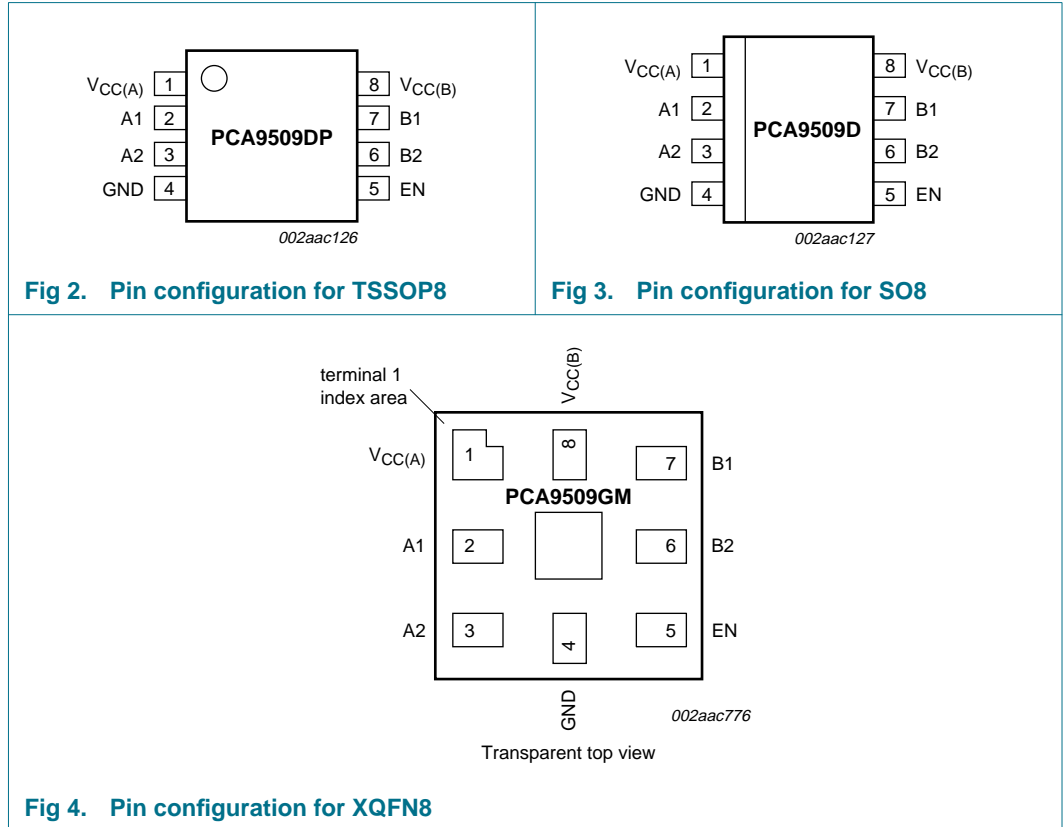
$V_{CC(A)}$ 1
A1 2
A2 3
GND 4
PCA9509DP
8 $V_{CC(B)}$
7 B1
6 B2
5 EN
002aac126

Fig 2. Pin configuration for TSSOP8

$V_{CC(A)}$ 1
A1 2
A2 3
GND 4
PCA9509D
8 $V_{CC(B)}$
7 B1
6 B2
5 EN
002aac127

Fig 3. Pin configuration for SO8

terminal 1 index area
$V_{CC(B)}$
$V_{CC(A)}$
1
8
7
B1
PCA9509GM
A1
2
6
B2
A2
3
4
5
EN
GND
002aac776

Transparent top view

Fig 4. Pin configuration for XQFN8